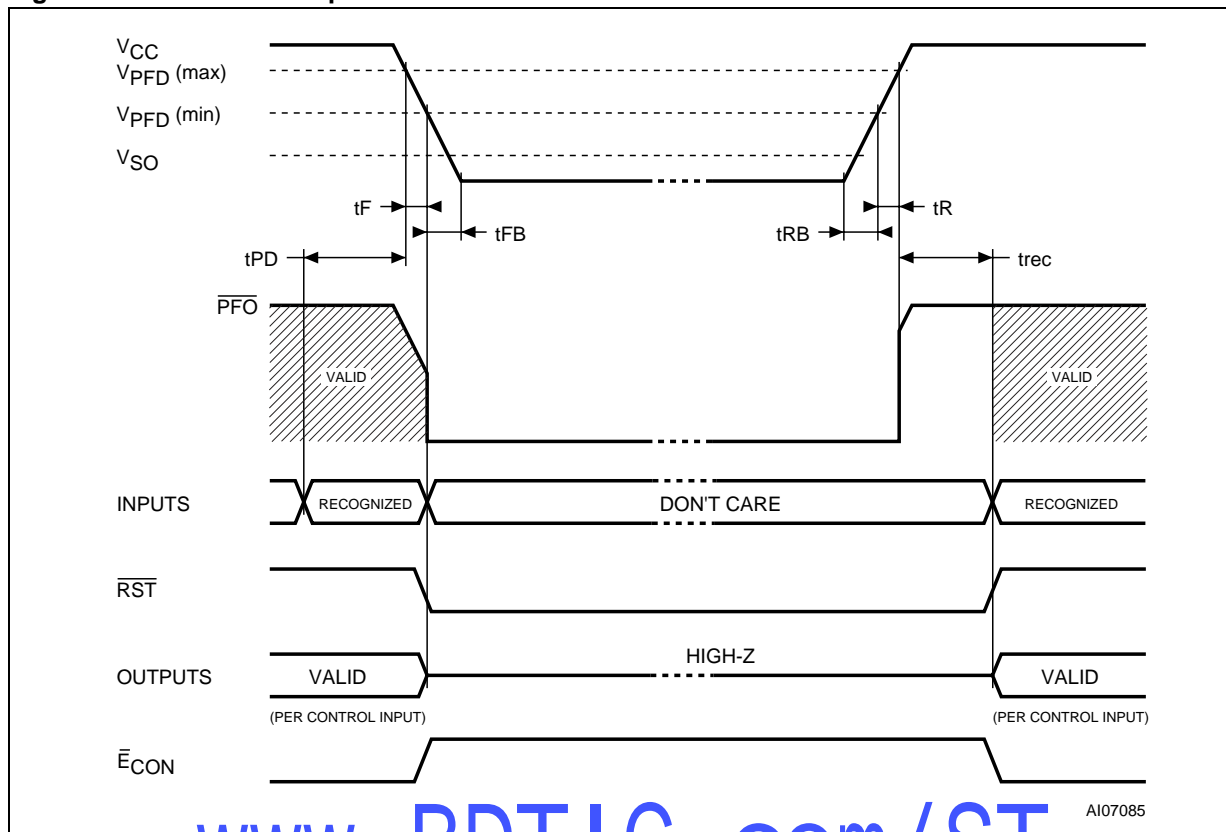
$V_{CC}$
$V_{PFD}$ (max)
$V_{PFD}$ (min)
$V_{SO}$

tF
tFB
tRB
tR
tPD
trec

$\overline{PFO}$
VALID
VALID

INPUTS
RECOGNIZED
DON'T CARE
RECOGNIZED

$\overline{RST}$

OUTPUTS
VALID
HIGH-Z
VALID
(PER CONTROL INPUT)
(PER CONTROL INPUT)

$\bar{E}_{CON}$

AI07085

www.PDTIC.com/ST